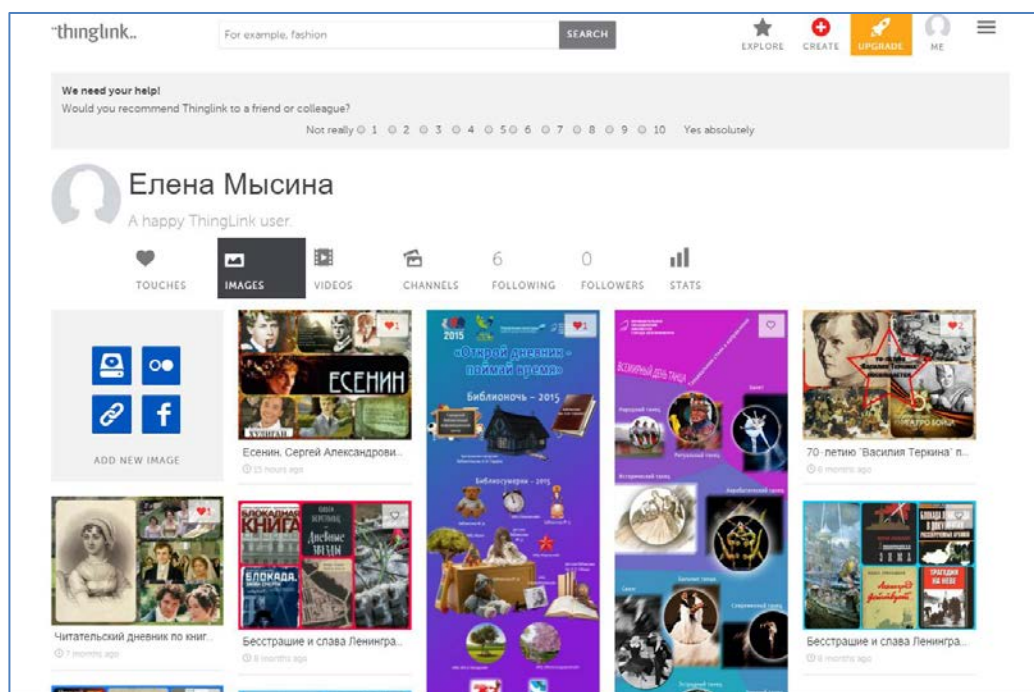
thinglink.

For example, fashion

SEARCH

EXPLORE CREATE UPGRADE ME

We need your help!
Would you recommend Thinglink to a friend or colleague?

Not really 1 2 3 4 5 6 7 8 9 10 Yes absolutely

Елена Мысина

A happy ThingLink user.

TOUCHES IMAGES VIDEOS CHANNELS 6 FOLLOWING 0 FOLLOWERS STATS

ADD NEW IMAGE

1
ЕСЕНИН
Есенин, Сергей Александрови...
15 hours ago

1
2015
«Открой дневник - поймай время»
Библионочь - 2015

2
70-летию "Василия Теркина" п...
6 months ago

1
Читательский дневник по книг...
7 months ago

БЛОКАДНАЯ КНИГА
БЛОКАДА
Бесстрашие и слава Ленингра...
6 months ago

Бесстрашие и слава Ленингра...
6 months ago